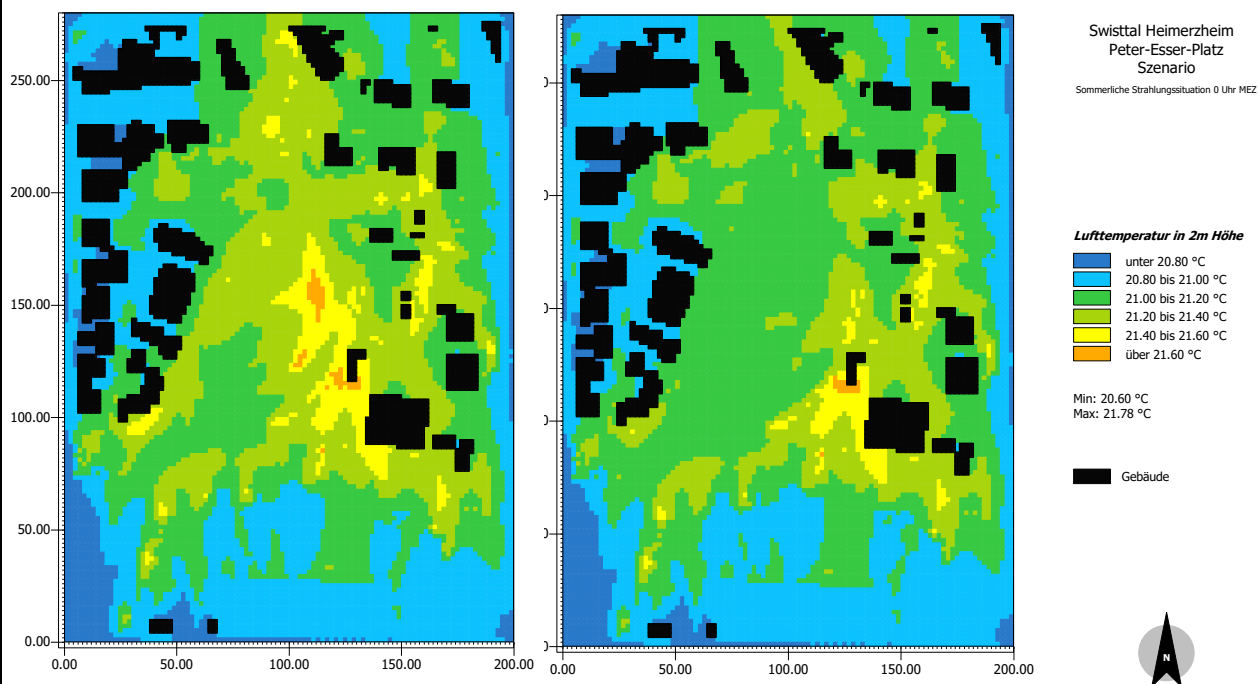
250.00
200.00
150.00
100.00
50.00
0.00
0.00
50.00
100.00
150.00
200.00

0.00
50.00
100.00
150.00
200.00

Swisttal Heimerzheim
Peter-Esser-Platz
Szenario

Sommerliche Strahlungssituation 0 Uhr MEZ

Lufttemperatur in 2m Höhe

unter 20.80 °C
20.80 bis 21.00 °C
21.00 bis 21.20 °C
21.20 bis 21.40 °C
21.40 bis 21.60 °C
über 21.60 °C

Min: 20.60 °C
Max: 21.78 °C

Gebäude

N